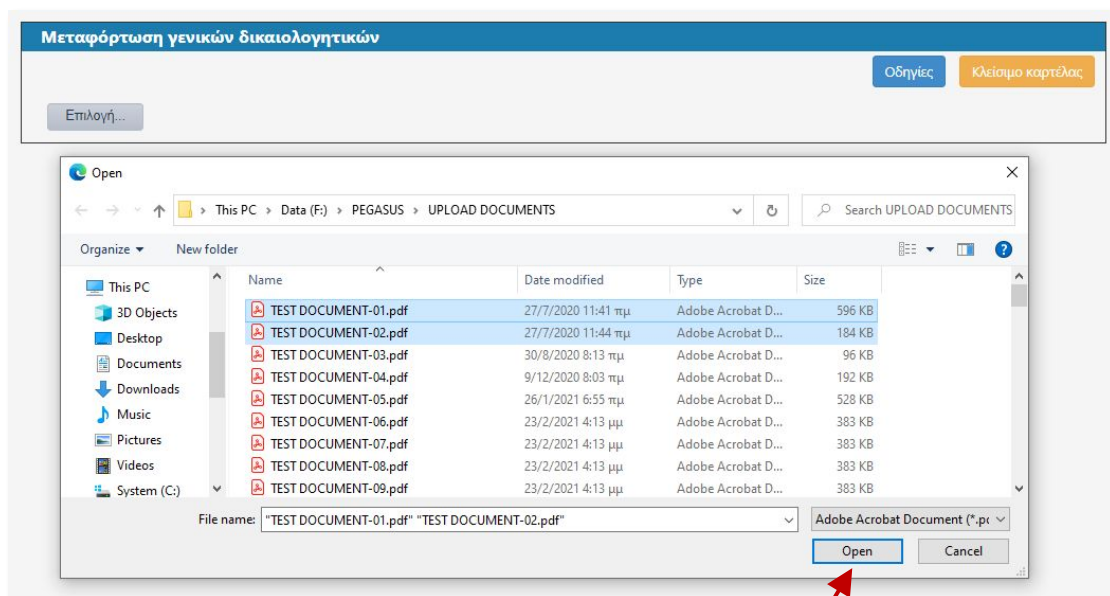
Μεταφόρτωση γενικών δικαιολογητικών

Οδηγίες

Κλείσιμο καρτέλας

Επιλογή...

Open

This PC > Data (F:) > PEGASUS > UPLOAD DOCUMENTS

Search UPLOAD DOCUMENTS

Organize ▾ New folder

This PC
3D Objects
Desktop
Documents
Downloads
Music
Pictures
Videos
System (C:)

| Name | Date modified | Type | Size |
|---|---|---|---|
| TEST DOCUMENT-01.pdf | 27/7/2020 11:41 πμ | Adobe Acrobat D... | 596 KB |
| TEST DOCUMENT-02.pdf | 27/7/2020 11:44 πμ | Adobe Acrobat D... | 184 KB |
| TEST DOCUMENT-03.pdf | 30/8/2020 8:13 πμ | Adobe Acrobat D... | 96 KB |
| TEST DOCUMENT-04.pdf | 9/12/2020 8:03 πμ | Adobe Acrobat D... | 192 KB |
| TEST DOCUMENT-05.pdf | 26/1/2021 6:55 πμ | Adobe Acrobat D... | 528 KB |
| TEST DOCUMENT-06.pdf | 23/2/2021 4:13 μμ | Adobe Acrobat D... | 383 KB |
| TEST DOCUMENT-07.pdf | 23/2/2021 4:13 μμ | Adobe Acrobat D... | 383 KB |
| TEST DOCUMENT-08.pdf | 23/2/2021 4:13 μμ | Adobe Acrobat D... | 383 KB |
| TEST DOCUMENT-09.pdf | 23/2/2021 4:13 μμ | Adobe Acrobat D... | 383 KB |

File name: "TEST DOCUMENT-01.pdf" "TEST DOCUMENT-02.pdf"

Adobe Acrobat Document (*.pc

Open

Cancel